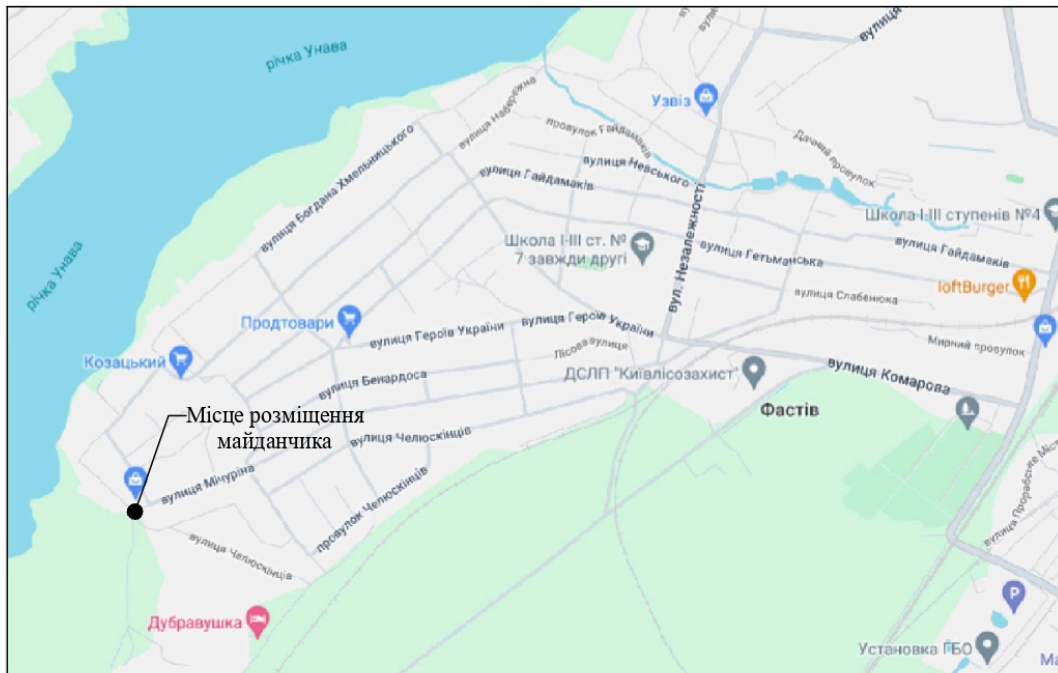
вулиця
річка Унава
Узвіз
вулиця Набережна
провулок Гайдамак
Дачний провулок
вулиця Невського
вулиця Богдана Хмельницького
вулиця Гайдамаків
Школа І-ІІІ ступенів №4
річка Унава
Школа І-ІІІ ст. № 7 завжди другі
вул. Незалежності
вулиця Гетьманська
вулиця Гайдамаків
вулиця Слабенюка
loftBurger
Продтовари
вулиця Героїв України
вулиця Героїв України
Козацький
Лісова вулиця
Мирний провулок
вулиця Бенардоса
ДСЛП "Київлісозахист"
вулиця Комарова
Місце розміщення майданчика
Фастів
вулиця Челюскінців
вулиця Мічуріна
провулок Челюскінців
вулиця Челюскінців
вулиця Професійна
Дубравушка
Установка ГБО
Ма